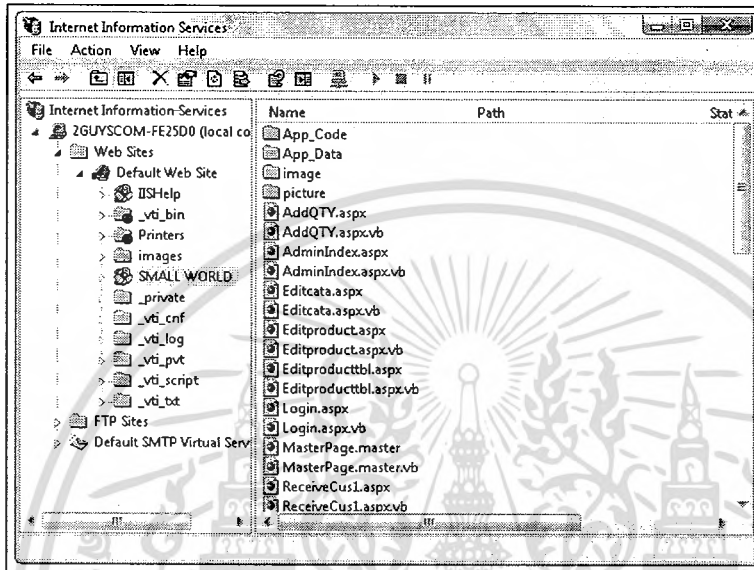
Internet Information Services

File Action View Help

Internet Information Services
2GUYSCOM-FE25D0 (local co
Web Sites
Default Web Site
IISHelp
_vti_bin
Printers
images
SMALL WORLD
_private
_vti_cnf
_vti_log
_vti_pvt
_vti_script
_vti_txt
FTP Sites
Default SMTP Virtual Serv

| Name | Path | Stat |
|---|---|---|
| App_Code | | |
| App_Data | | |
| image | | |
| picture | | |
| AddQTY.aspx | | |
| AddQTY.aspx.vb | | |
| AdminIndex.aspx | | |
| AdminIndex.aspx.vb | | |
| Editcata.aspx | | |
| Editcata.aspx.vb | | |
| Editproduct.aspx | | |
| Editproduct.aspx.vb | | |
| Editproducttbl.aspx | | |
| Editproducttbl.aspx.vb | | |
| Login.aspx | | |
| Login.aspx.vb | | |
| MasterPage.master | | |
| MasterPage.master.vb | | |
| ReceiveCus1.aspx | | |
| ReceiveCus1.aspx.vb | | |